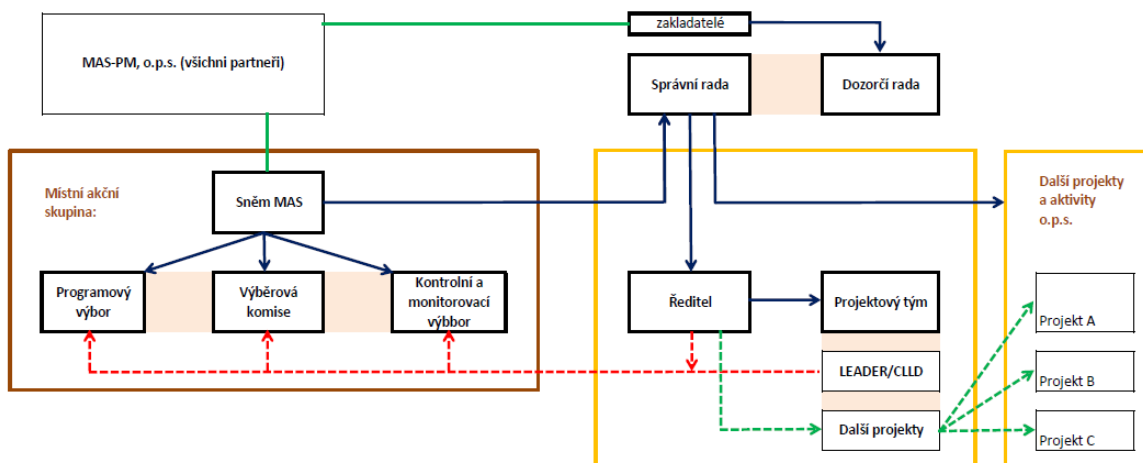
MAS-PM, o.p.s. (všichni partneři)

zakladatelé

Správní rada

Dozorčí rada

Místní akční skupina:

Sněm MAS

Programový výbor

Výběrová komise

Kontrolní a monitorovací výbor

Ředitel

Projektový tým

LEADER/CLLD

Další projekty

Další projekty a aktivity o.p.s.

Projekt A

Projekt B

Projekt C